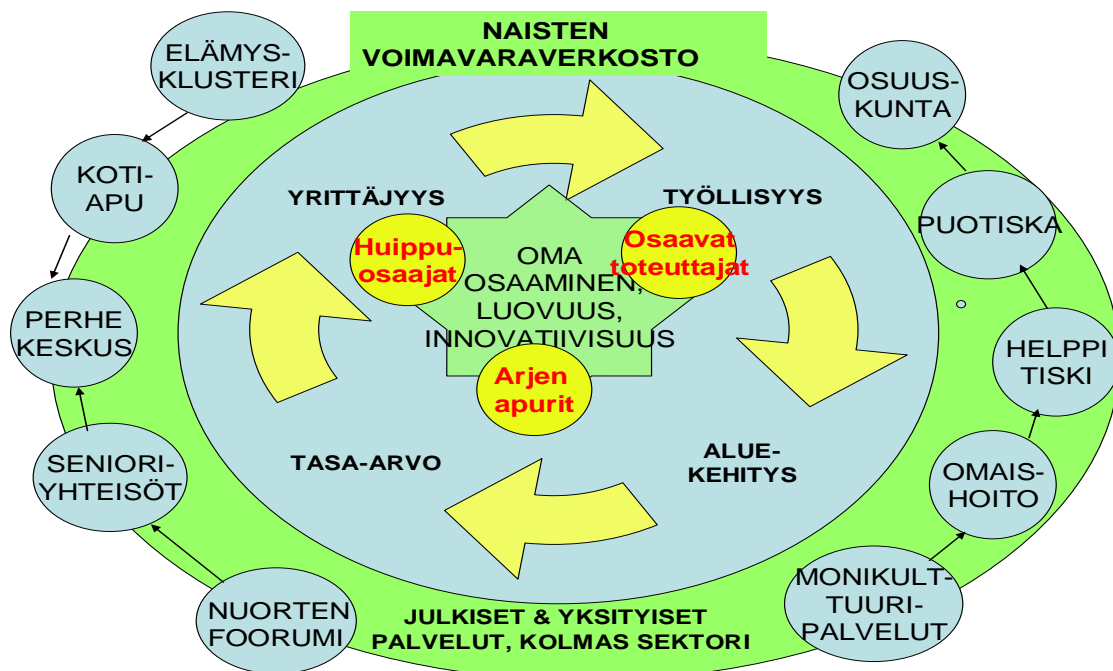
NAISTEN VOIMAVARAVERKOSTO

ELÄMYS-KLUSTERI

KOTI-APU

PERHE KESKUS

SENIORI-YHTEISÖT

NUORTEN FOORUMI

OSUUS-KUNTA

PUOTISKA

HELPPI TISKI

OMAIS-HOITO

MONIKULT-TUURI-PALVELUT

YRITTÄJYYS

TYÖLLISYYS

Huippu-osaajat

Osaavat toteuttajat

OMA OSAAMINEN, LUOVUUS, INNOVATIIVISUUS

Arjen apurit

TASA-ARVO

ALUE-KEHITYS

JULKISET & YKSITYISET PALVELUT, KOLMAS SEKTORI